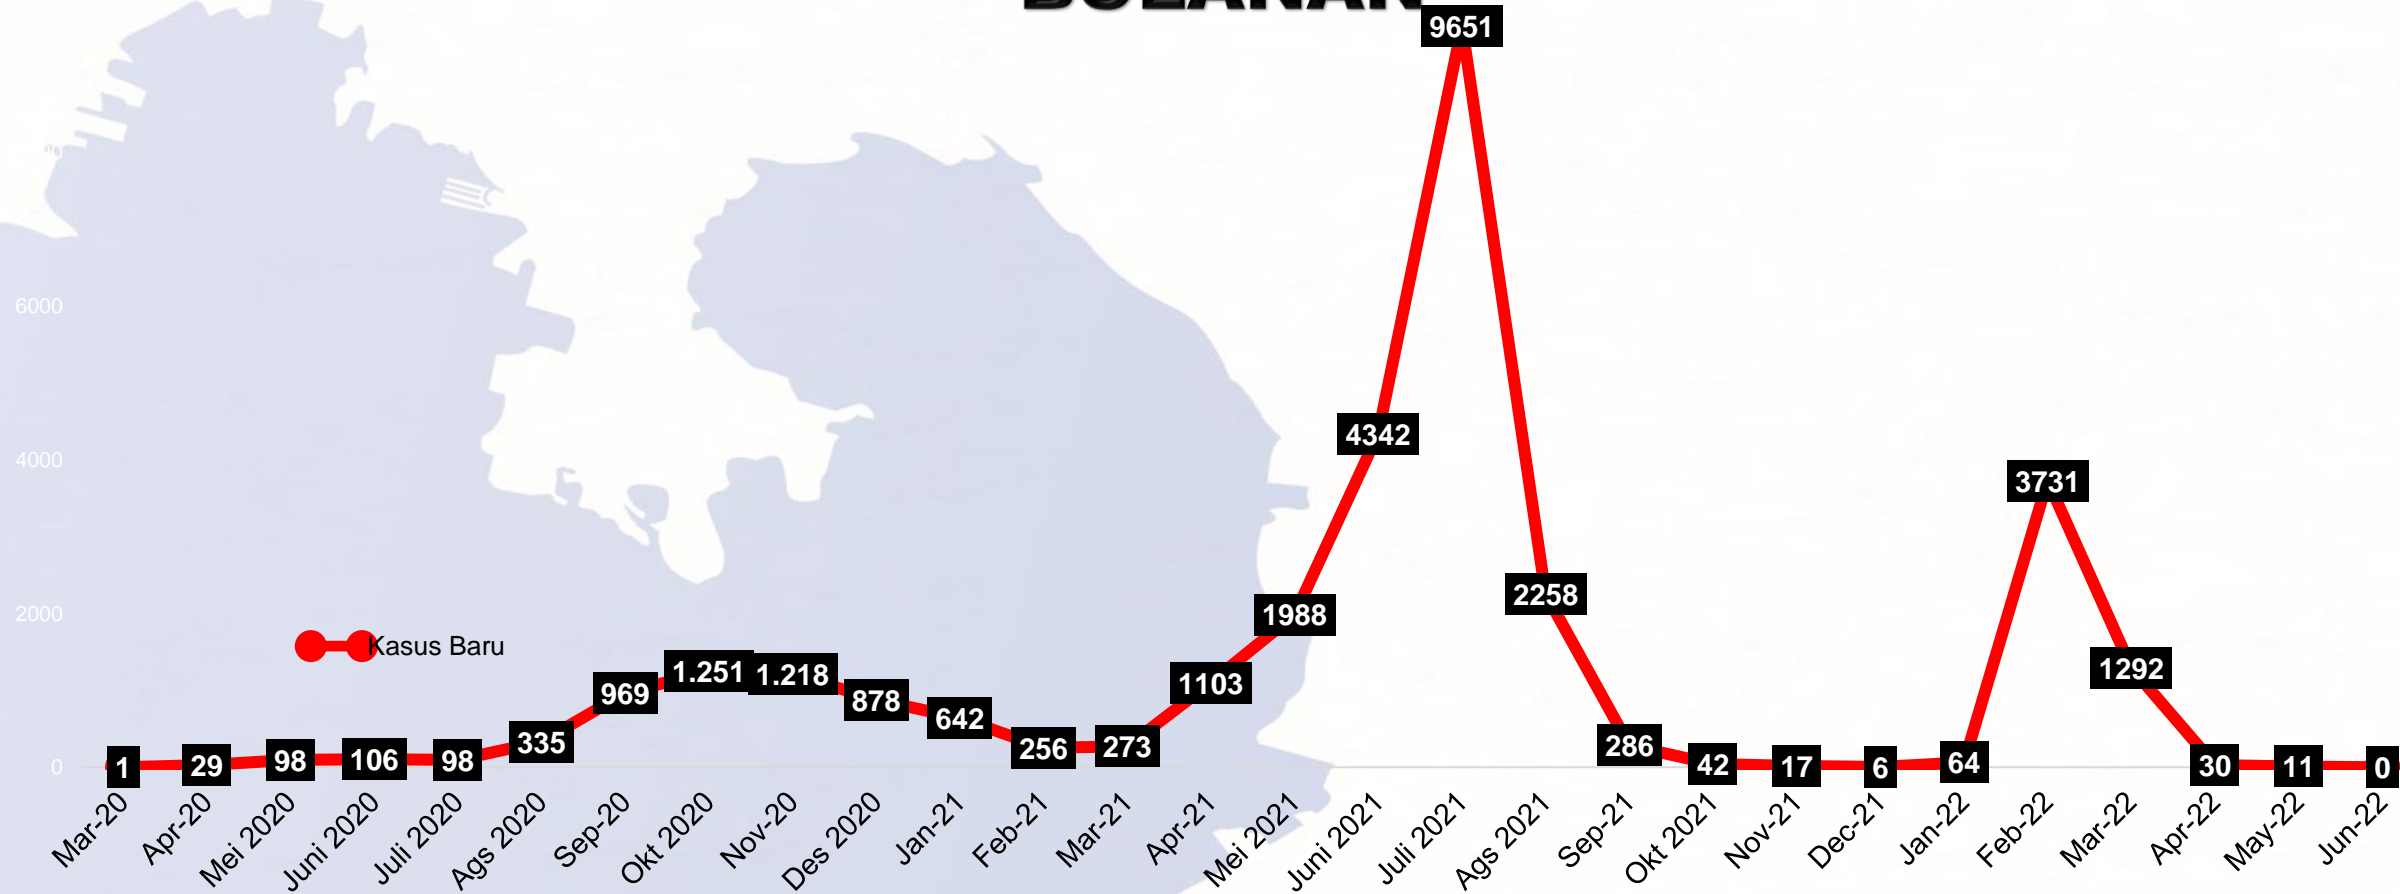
BULANAN

6000
4000
2000
0

Kasus Baru

1, 29, 98, 106, 98, 335, 969, 1.251, 1.218, 878, 642, 256, 273, 1103, 1988, 4342, 9651, 2258, 286, 42, 17, 6, 64, 3731, 1292, 30, 11, 0

Mar-20, Apr-20, Mei 2020, Juni 2020, Juli 2020, Ags 2020, Sep-20, Okt 2020, Nov-20, Des 2020, Jan-21, Feb-21, Mar-21, Apr-21, Mei 2021, Juni 2021, Juli 2021, Ags 2021, Sep-21, Okt 2021, Nov-21, Dec-21, Jan-22, Feb-22, Mar-22, Apr-22, May-22, Jun-22